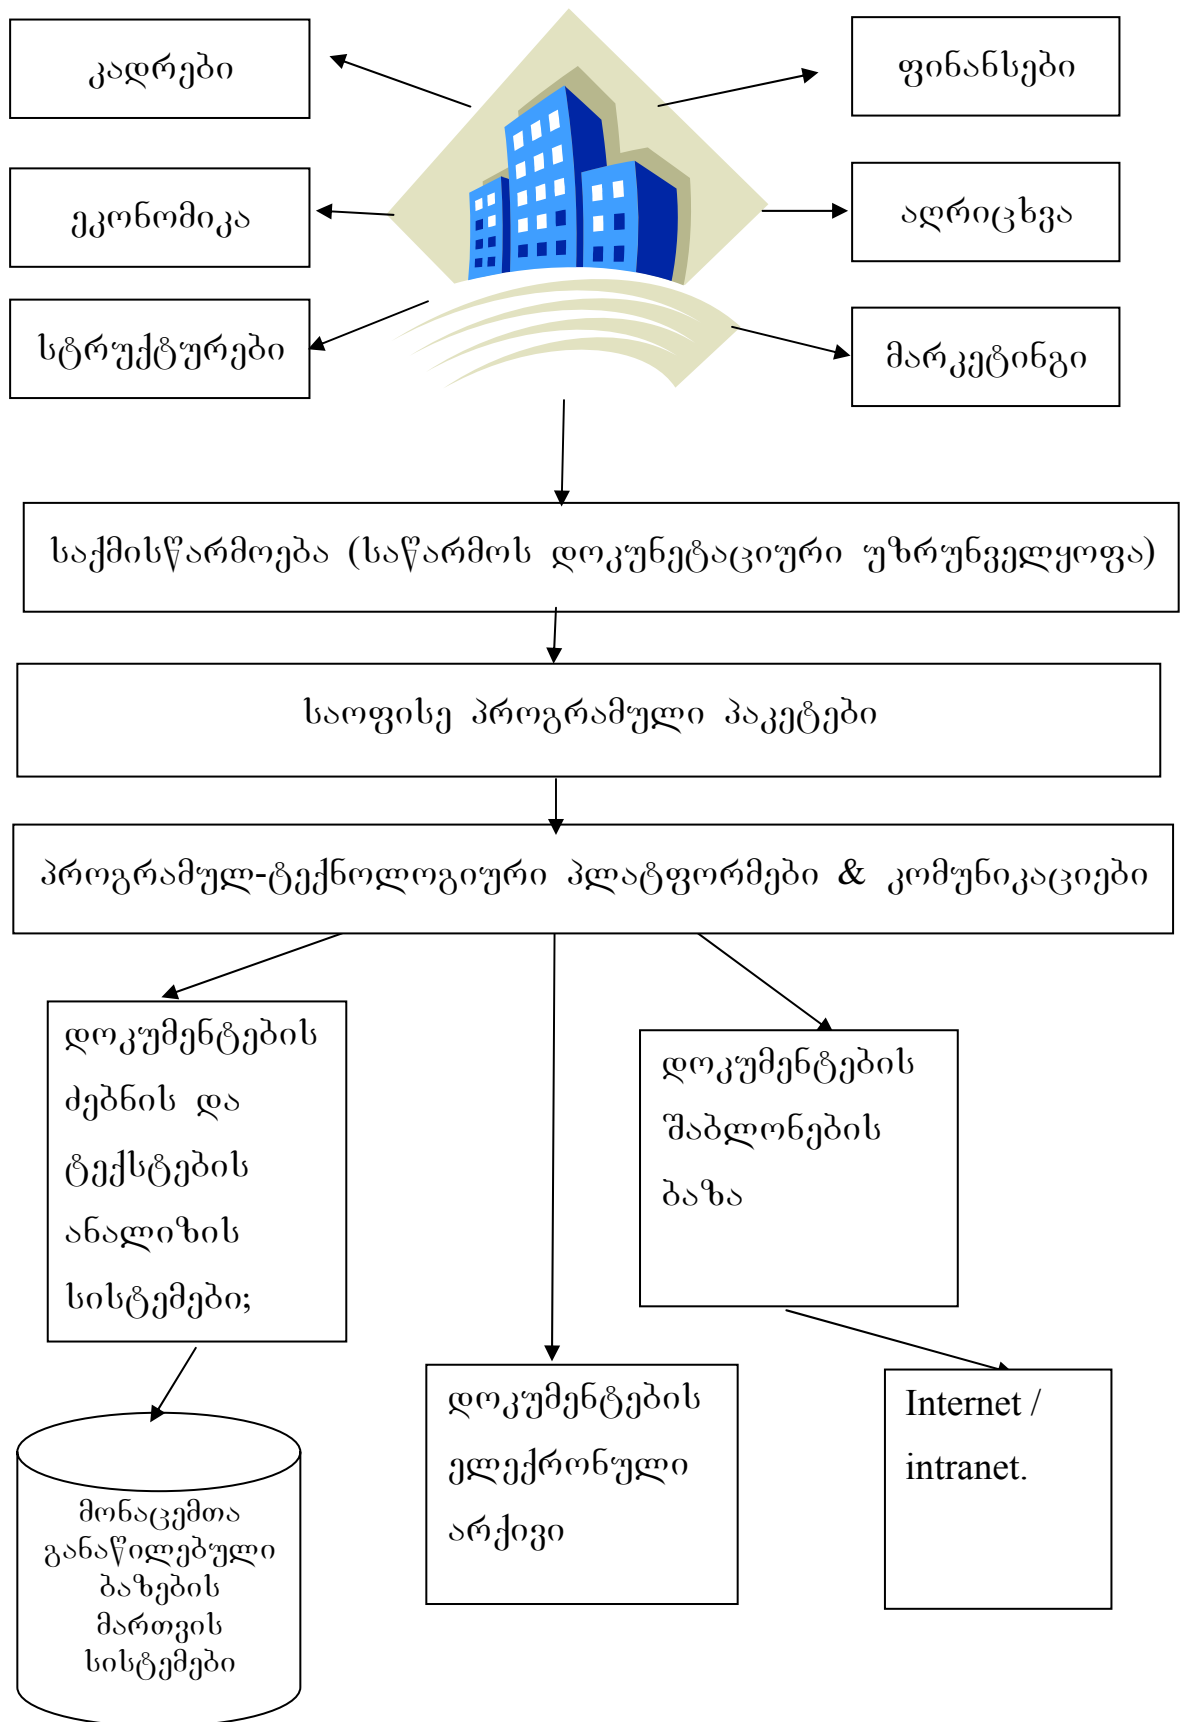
კადრები

ფინანსები

ეკონომიკა

აღრიცხვა

სტრუქტურები

მარკეტინგი

საქმისწარმოება (საწარმოს დოკუნეტაციური უზრუნველყოფა)

საოფისე პროგრამული პაკეტები

პროგრამულ-ტექნოლოგიური პლატფორმები & კომუნიკაციები

დოკუმენტების ძებნის და ტექსტების ანალიზის სისტემები;

დოკუმენტების შაბლონების ბაზა

მონაცემთა განაწილებული ბაზების მართვის სისტემები

დოკუმენტების ელექრონული არქივი

Internet / intranet.